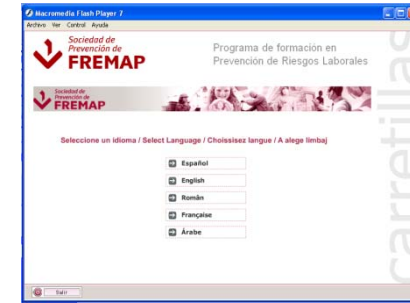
Macromedia Flash Player 7
Archivo Ver Control Ayuda

Sociedad de Prevención de FREMAP

Programa de formación en Prevención de Riesgos Laborales

Sociedad de Prevención de FREMAP

Seleccione un idioma / Select Language / Choissisez langue / A alege limbaj

Español
English
Român
Française
Árabe

carretillas

Salir